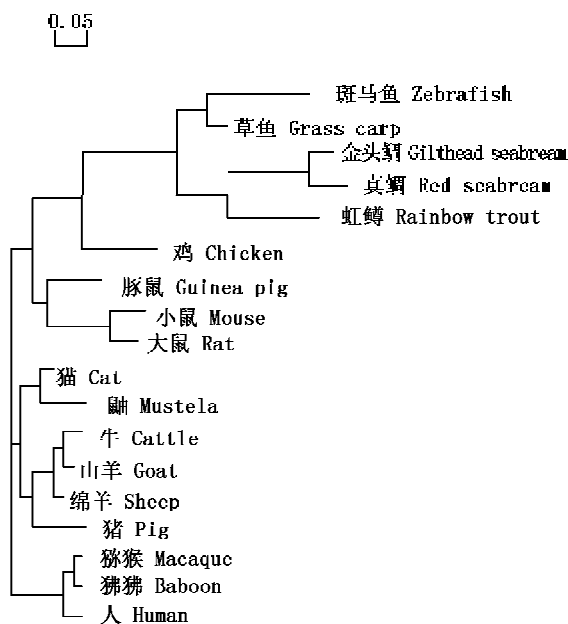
0.05

斑马鱼 Zebrafish
草鱼 Grass carp
金头鲷 Gilthead seabream
真鲷 Red scabream
虹鳟 Rainbow trout
鸡 Chicken
豚鼠 Guinea pig
小鼠 Mouse
大鼠 Rat
猫 Cat
鼬 Mustela
牛 Cattle
山羊 Goat
绵羊 Sheep
猪 Pig
猕猴 Macaque
狒狒 Baboon
人 Human